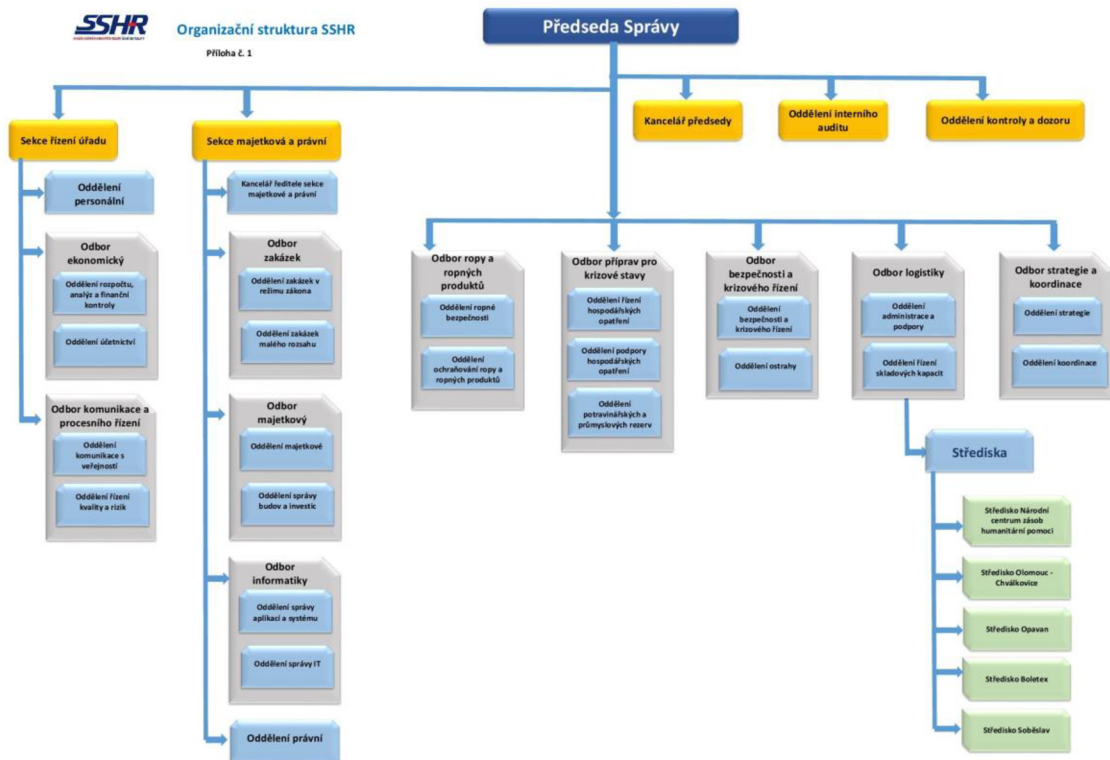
SSHR

Organizační struktura SSHR

Příloha č. 1

Předseda Správy

Kancelář předsedy

Oddělení interního auditu

Oddělení kontroly a dozoru

Sekce řízení úřadu

Oddělení personální

Odbor ekonomický

Oddělení rozpočtu, analýz a finanční kontroly

Oddělení účetnictví

Odbor komunikace a procesního řízení

Oddělení komunikace s veřejností

Oddělení řízení kvality a rizik

Sekce majetková a právní

Kancelář ředitele sekce majetkové a právní

Odbor zakázek

Oddělení zakázek v režimu zákona

Oddělení zakázek malého rozsahu

Odbor majetkový

Oddělení majetkové

Oddělení správy budov a investic

Odbor informatiky

Oddělení správy aplikací a systému

Oddělení správy IT

Oddělení právní

Odbor ropy a ropných produktů

Oddělení ropné bezpečnosti

Oddělení ochraňování ropy a ropných produktů

Odbor příprav pro krizové stavy

Oddělení řízení hospodářských opatření

Oddělení podpory hospodářských opatření

Oddělení potravinářských a průmyslových rezerv

Odbor bezpečnosti a krizového řízení

Oddělení bezpečnosti a krizového řízení

Oddělení ostrahy

Odbor logistiky

Oddělení administrace a podpory

Oddělení řízení skladových kapacit

Odbor strategie a koordinace

Oddělení strategie

Oddělení koordinace

Střediska

Středisko Národní centrum zásob humanitární pomoci

Středisko Olomouc - Chválkovice

Středisko Opavan

Středisko Boletex

Středisko Soběslav